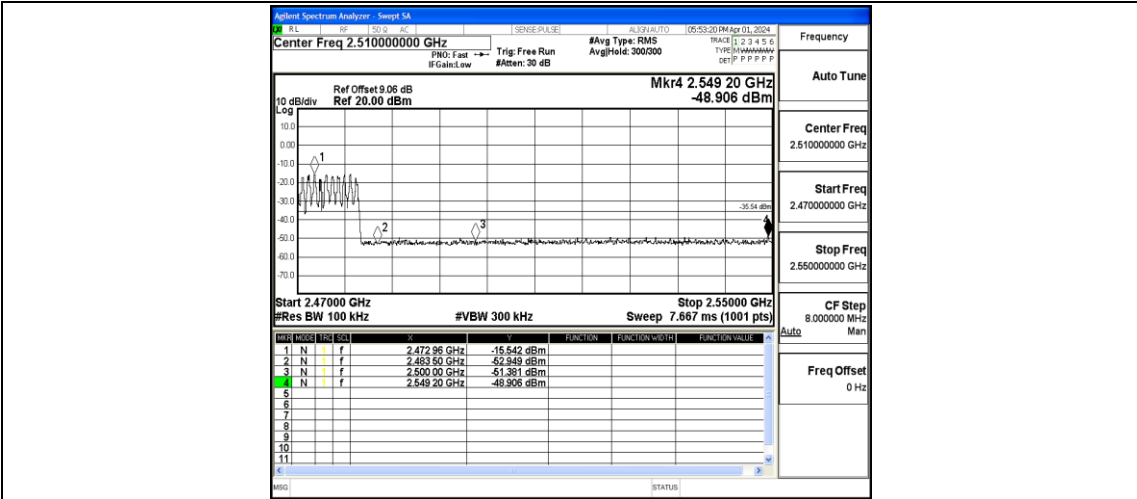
Agilent Spectrum Analyzer - Swept SA
RL RF 50 Ω AC SENSE:PULSE ALIGN AUTO 05:53:20 PM Apr 01, 2024
Center Freq 2.510000000 GHz
PNO: Fast IFGain:Low
Trig: Free Run #Atten: 30 dB
#Avg Type: RMS Avg|Hold: 300/300
TRACE 1 2 3 4 5 6 TYPE MWWWWW DET P P P P P P
Frequency

Ref Offset 9.06 dB
10 dB/div Ref 20.00 dBm
Log
Mkr4 2.549 20 GHz
-48.906 dBm
Auto Tune

10.0
0.00
-10.0
-20.0
-30.0
-40.0
-50.0
-60.0
-70.0
1
2
3
-35.54 dBm

Center Freq
2.510000000 GHz

Start Freq
2.470000000 GHz

Stop Freq
2.550000000 GHz

Start 2.47000 GHz
#Res BW 100 kHz
#VBW 300 kHz
Stop 2.55000 GHz
Sweep 7.667 ms (1001 pts)

CF Step
8.000000 MHz
Auto Man

| MKR | MODE | TRC | SCL | X | Y | FUNCTION | FUNCTION WIDTH | FUNCTION VALUE |
|---|---|---|---|---|---|---|---|---|
| 1 | N | 1 | f | 2.472 96 GHz | -15.542 dBm | | | |
| 2 | N | 1 | f | 2.483 50 GHz | -52.949 dBm | | | |
| 3 | N | 1 | f | 2.500 00 GHz | -51.381 dBm | | | |
| 4 | N | 1 | f | 2.549 20 GHz | -48.906 dBm | | | |
| 5 | | | | | | | | |
| 6 | | | | | | | | |
| 7 | | | | | | | | |
| 8 | | | | | | | | |
| 9 | | | | | | | | |
| 10 | | | | | | | | |
| 11 | | | | | | | | |

Freq Offset
0 Hz

MSG
STATUS